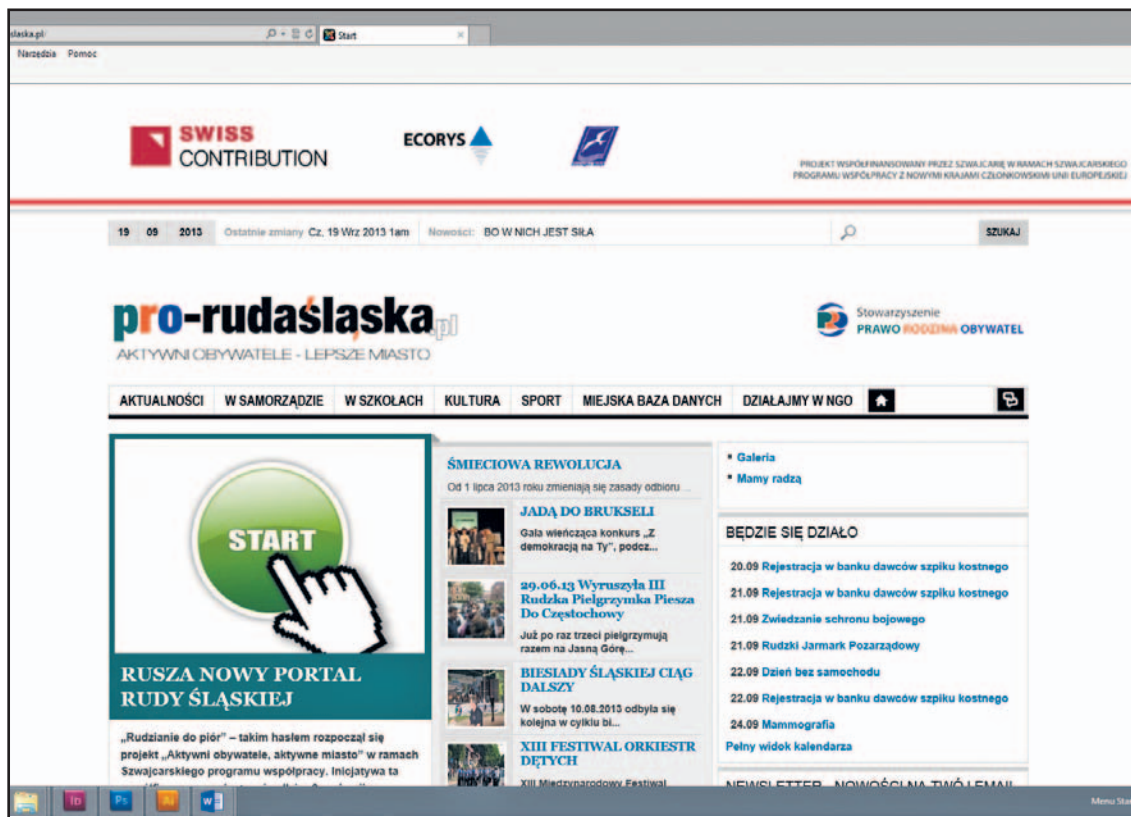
slaska.pl/

Start

Narzędzia Pomoc

SWISS CONTRIBUTION

ECORYS

PROJEKT WSPÓŁFINANSOWANY PRZEZ SZWAJCARIĘ W RAMACH SZWAJCARSKIEGO PROGRAMU WSPÓŁPRACY Z NOWYMI KRAJAMI CZŁONKOWSKIMI UNII EUROPEJSKIEJ

19 09 2013 Ostatnie zmiany Cz, 19 Wrz 2013 1am Nowości: BO W NICH JEST SIŁA

SZUKAJ

pro-rudaśląska.pl

AKTYWNI OBYWATELE - LEPSZE MIASTO

Stowarzyszenie PRAWO RODZINA OBYWATEL

AKTUALNOŚCI W SAMORZĄDZIE W SZKOŁACH KULTURA SPORT MIEJSKA BAZA DANYCH DZIAŁAJMY W NGO

START

RUSZA NOWY PORTAL RUDY ŚLĄSKIEJ

„Rudzianie do piór" – takim hasłem rozpoczął się projekt „Aktywni obywatele, aktywne miasto" w ramach Szwajcarskiego programu współpracy. Inicjatywa ta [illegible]

ŚMIECIOWA REWOLUCJA

Od 1 lipca 2013 roku zmieniają się zasady odbioru ...

JADĄ DO BRUKSELI

Gala wieńcząca konkurs „Z demokracją na Ty", podcz...

29.06.13 Wyruszyła III Rudzka Pielgrzymka Piesza Do Częstochowy

Już po raz trzeci pielgrzymują razem na Jasną Górę...

BIESIADY ŚLĄSKIEJ CIĄG DALSZY

W sobotę 10.08.2013 odbyła się kolejna w cyklu bi...

XIII FESTIWAL ORKIESTR DĘTYCH

XIII Międzynarodowy Festiwal

• Galeria
• Mamy radzą

BĘDZIE SIĘ DZIAŁO

20.09 Rejestracja w banku dawców szpiku kostnego
21.09 Rejestracja w banku dawców szpiku kostnego
21.09 Zwiedzanie schronu bojowego
21.09 Rudzki Jarmark Pozarządowy
22.09 Dzień bez samochodu
22.09 Rejestracja w banku dawców szpiku kostnego
24.09 Mammografia
Pełny widok kalendarza

NEWSLETTER - NOWOŚCI NA TWÓJ EMAIL

Menu Sta